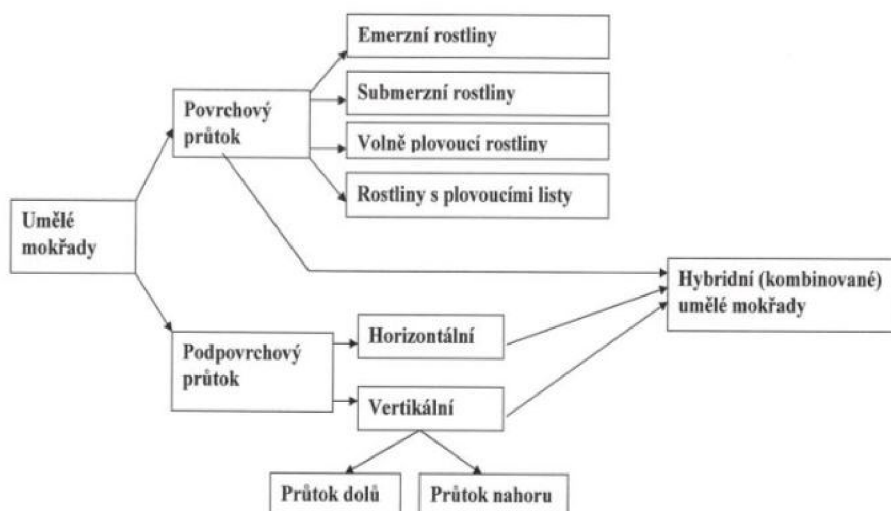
Umělé mokřady

Povrchový průtok

Emerzní rostliny

Submerzní rostliny

Volně plovoucí rostliny

Rostliny s plovoucími listy

Podpovrchový průtok

Horizontální

Vertikální

Průtok dolů

Průtok nahoru

Hybridní (kombinované) umělé mokřady